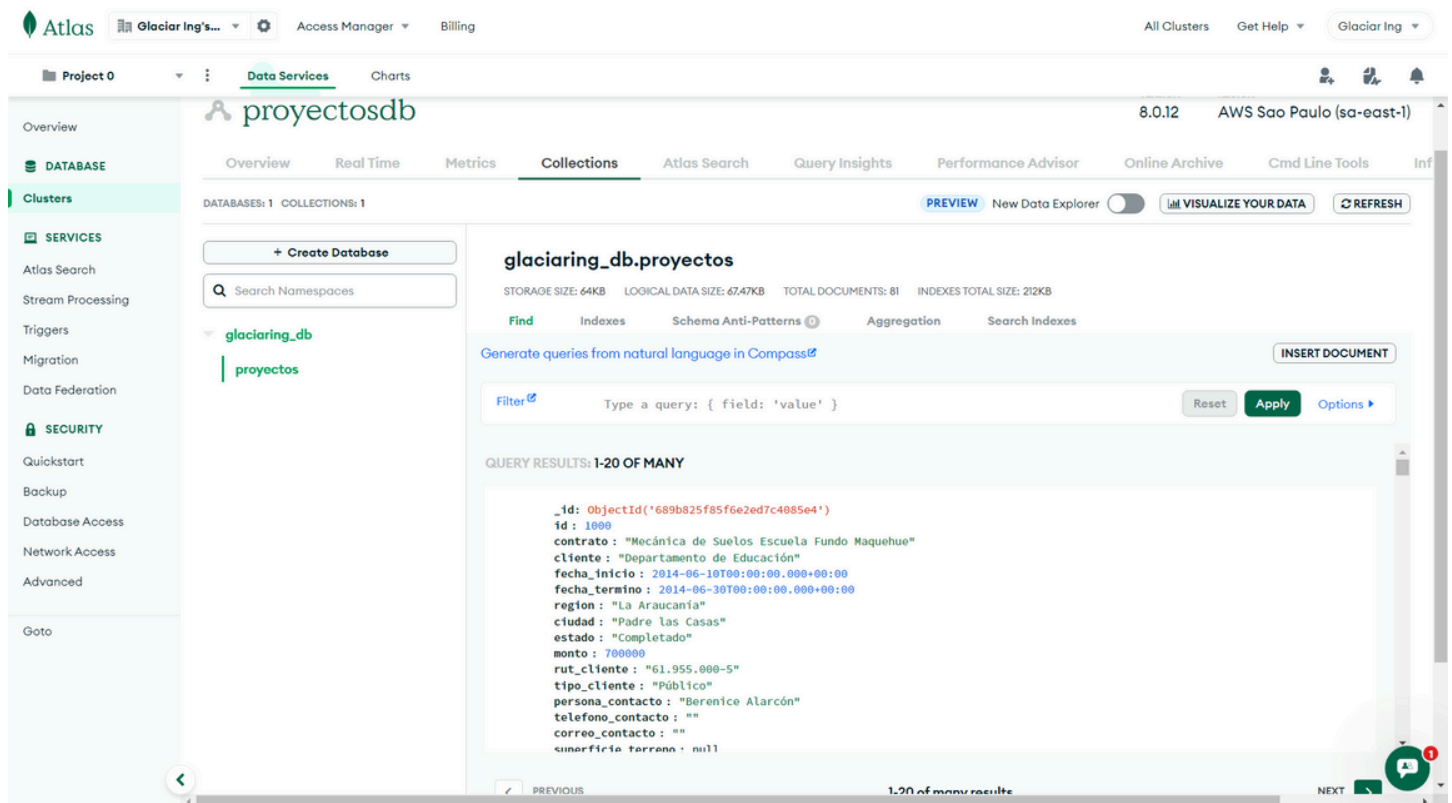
Atlas Glaciar Ing's... Access Manager Billing All Clusters Get Help Glaciar Ing

Project 0 Data Services Charts

proyectosdb 8.0.12 AWS Sao Paulo (sa-east-1)

Overview

DATABASE

Clusters

SERVICES

Atlas Search

Stream Processing

Triggers

Migration

Data Federation

SECURITY

Quickstart

Backup

Database Access

Network Access

Advanced

Goto

Overview Real Time Metrics Collections Atlas Search Query Insights Performance Advisor Online Archive Cmd Line Tools Inf

DATABASES: 1 COLLECTIONS: 1

PREVIEW New Data Explorer VISUALIZE YOUR DATA REFRESH

+ Create Database

Search Namespaces

glaciaring_db

proyectos

glaciaring_db.proyectos

STORAGE SIZE: 64KB LOGICAL DATA SIZE: 67.47KB TOTAL DOCUMENTS: 81 INDEXES TOTAL SIZE: 212KB

Find Indexes Schema Anti-Patterns 0 Aggregation Search Indexes

Generate queries from natural language in Compass

INSERT DOCUMENT

Filter Type a query: { field: 'value' } Reset Apply Options ▸

QUERY RESULTS: 1-20 OF MANY

_id: ObjectId('689b825f85f6e2ed7c4085e4')
id : 1000
contrato : "Mecánica de Suelos Escuela Fundo Maquehue"
cliente : "Departamento de Educación"
fecha_inicio : 2014-06-10T00:00:00.000+00:00
fecha_termino : 2014-06-30T00:00:00.000+00:00
region : "La Araucanía"
ciudad : "Padre las Casas"
estado : "Completado"
monto : 700000
rut_cliente : "61.955.000-5"
tipo_cliente : "Público"
persona_contacto : "Berenice Alarcón"
telefono_contacto : ""
correo_contacto : ""
superficie_terreno : null

PREVIOUS 1-20 of many results NEXT